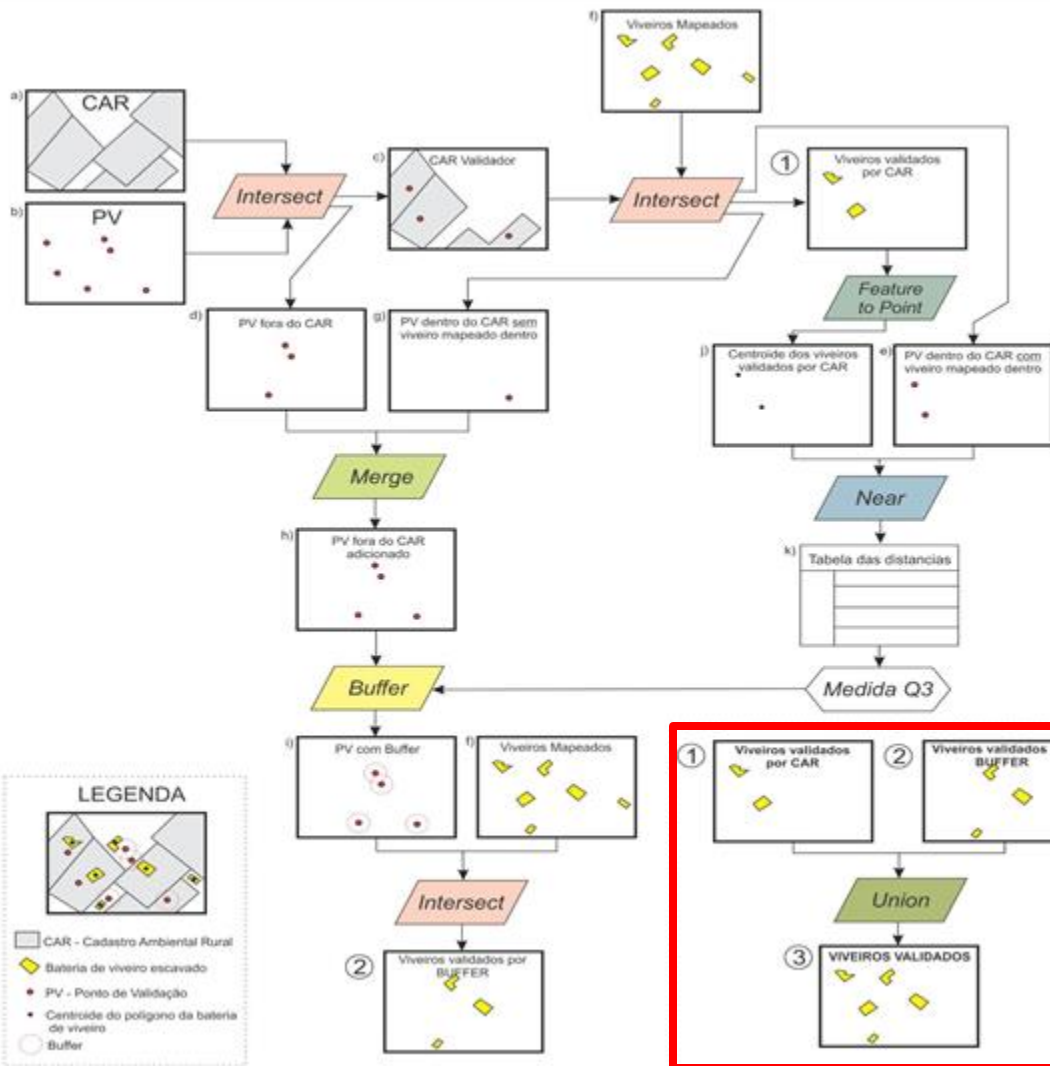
f) Viveiros Mapeados

a) CAR

b) PV

Intersect

c) CAR Validador

Intersect

① Viveiros validados por CAR

Feature to Point

d) PV fora do CAR

g) PV dentro do CAR sem viveiro mapeado dentro

j) Centroide dos viveiros validados por CAR

e) PV dentro do CAR com viveiro mapeado dentro

Merge

Near

h) PV fora do CAR adicionado

k) Tabela das distancias

Buffer

Medida Q3

i) PV com Buffer

f) Viveiros Mapeados

Intersect

② Viveiros validados por BUFFER

① Viveiros validados por CAR

② Viveiros validados BUFFER

Union

③ VIVEIROS VALIDADOS

LEGENDA

CAR - Cadastro Ambiental Rural

Bateria de viveiro escavado

PV - Ponto de Validação

Centroide do polígono da bateria de viveiro

Buffer